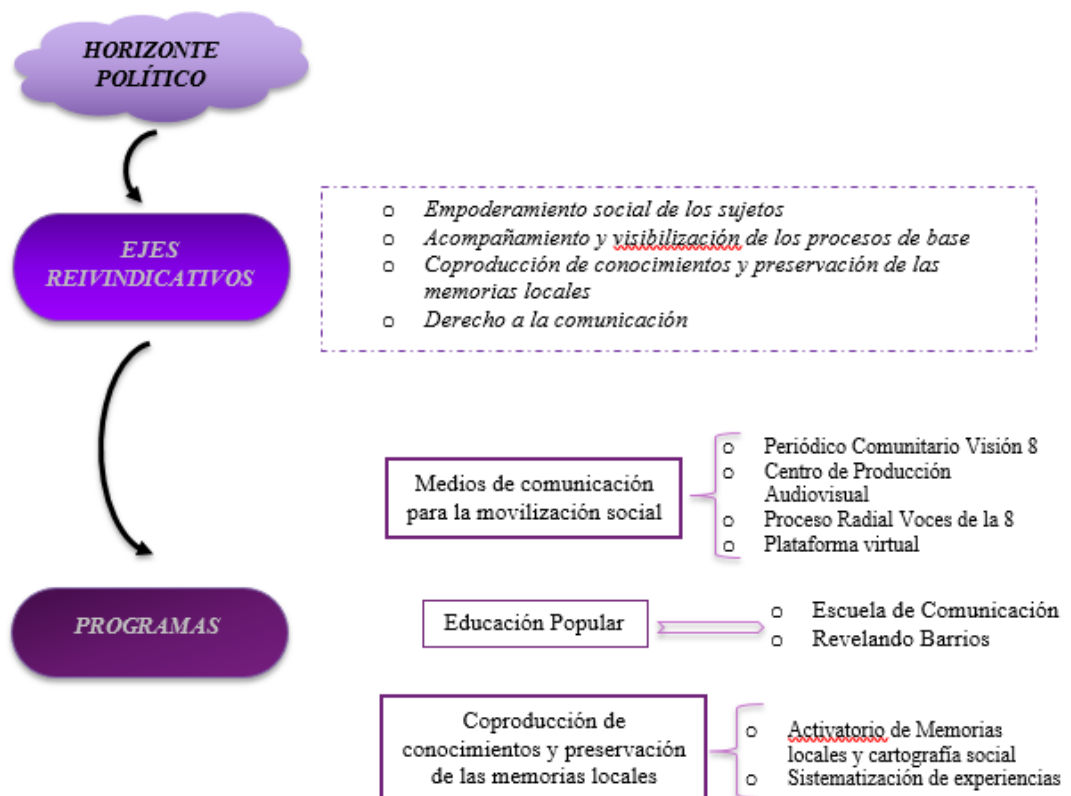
HORIZONTE POLÍTICO

EJES REIVINDICATIVOS

o Empoderamiento social de los sujetos
o Acompañamiento y visibilización de los procesos de base
o Coproducción de conocimientos y preservación de las memorias locales
o Derecho a la comunicación

PROGRAMAS

Medios de comunicación para la movilización social

o Periódico Comunitario Visión 8
o Centro de Producción Audiovisual
o Proceso Radial Voces de la 8
o Plataforma virtual

Educación Popular

o Escuela de Comunicación
o Revelando Barrios

Coproducción de conocimientos y preservación de las memorias locales

o Activatorio de Memorias locales y cartografía social
o Sistematización de experiencias